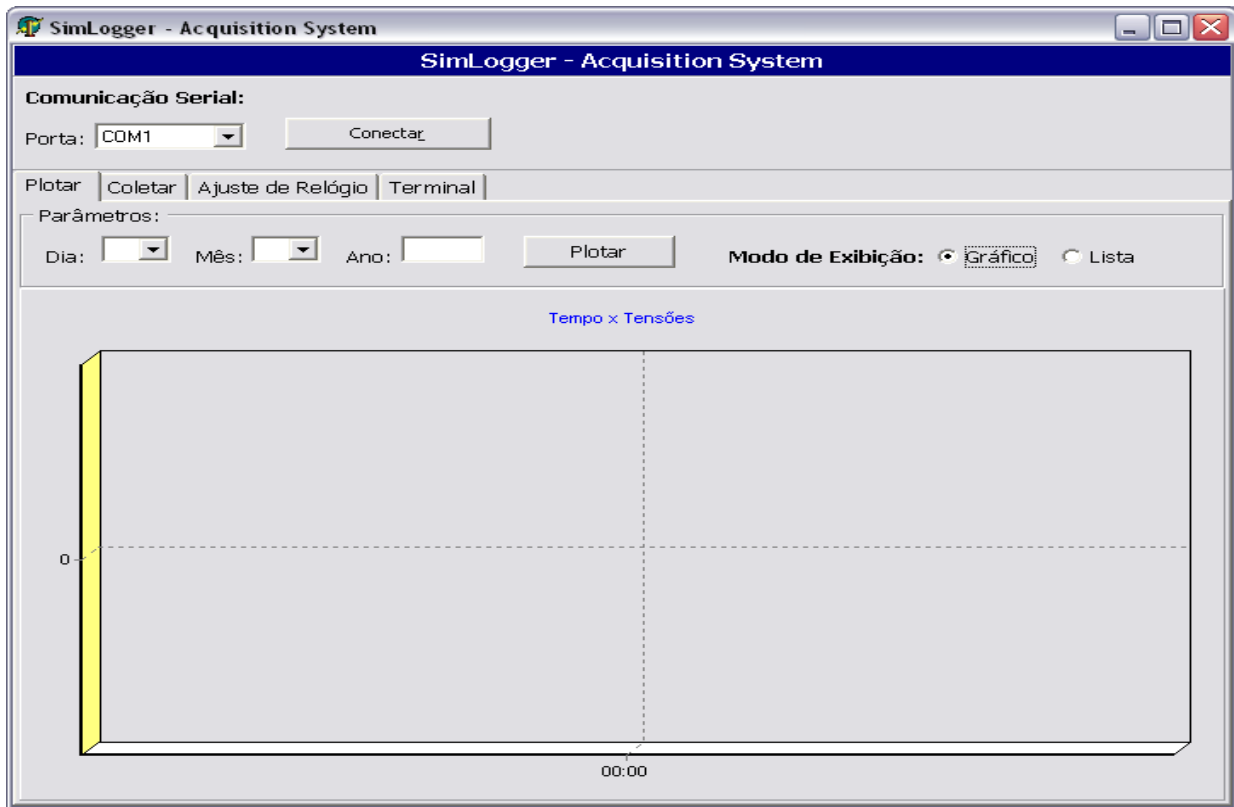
SimLogger - Acquisition System

SimLogger - Acquisition System

Comunicação Serial:

Porta: COM1

Conectar

Plotar | Coletar | Ajuste de Relógio | Terminal

Parâmetros:

Dia: Mês: Ano: Plotar Modo de Exibição: Gráfico Lista

Tempo x Tensões

0

00:00